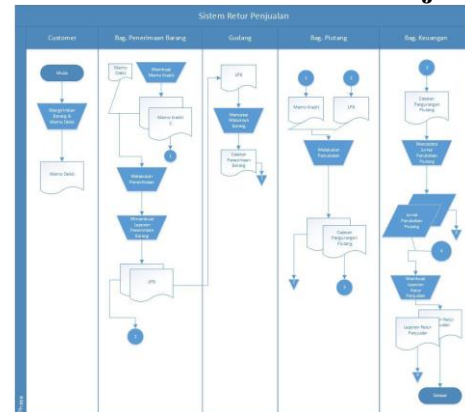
Sistem Retur Penjualan

Customer

Bag. Penerimaan Barang

Gudang

Bag. Piutang

Bag. Keuangan

Mulai

Mengirimkan Barang & Memo Debit

Memo Debit

Memo Debit

Membuat Memo Kredit

Memo Kredit

1

Melakukan Penerimaan

Membuat Laporan Penerimaan Barang

LPB

1

LPB

Memeriksa Masuknya Barang

Catatan Penerimaan Barang

1

1

Memo Kredit

LPB

Melakukan Pencatatan

Catatan Pengurangan Piutang

2

2

Catatan Pengurangan Piutang

Membuat Jurnal Perubahan Piutang

Jurnal Perubahan Piutang

Membuat Laporan Retur Penjualan

Laporan Retur Penjualan

Laporan Retur Penjualan

Selesai

Phase